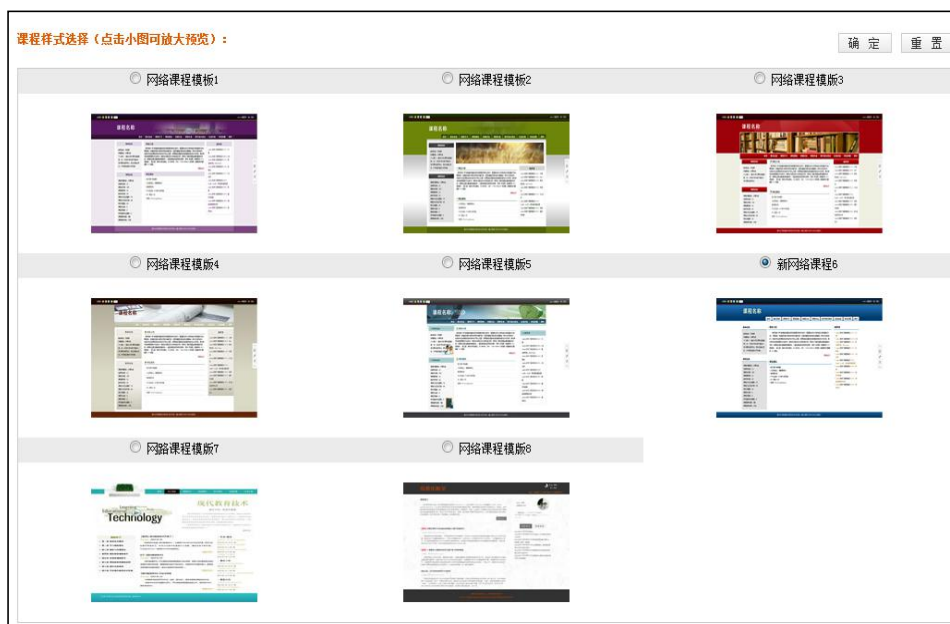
课程样式选择（点击小图可放大预览）：

确 定

重 置

网络课程模板1

网络课程模板2

网络课程模版3

课程名称

课程名称

课程名称

网络课程模版4

网络课程模版5

新网络课程6

课程名称

课程名称

课程名称

网络课程模版7

网络课程模版8

Technology

现代教育技术